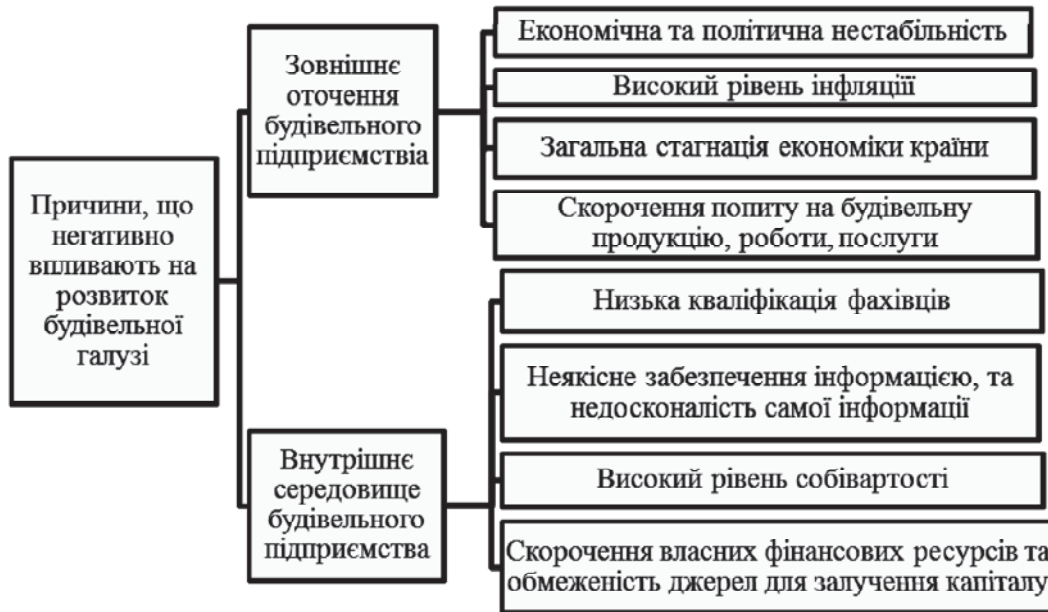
Причини, що негативно впливають на розвиток будівельної галузі

Зовнішнє оточення будівельного підприємства

Економічна та політична нестабільність

Високий рівень інфляції

Загальна стагнація економіки країни

Скорочення попиту на будівельну продукцію, роботи, послуги

Внутрішнє середовище будівельного підприємства

Низька кваліфікація фахівців

Неякісне забезпечення інформацією, та недосконалість самої інформації

Високий рівень собівартості

Скорочення власних фінансових ресурсів та обмеженість джерел для залучення капіталу